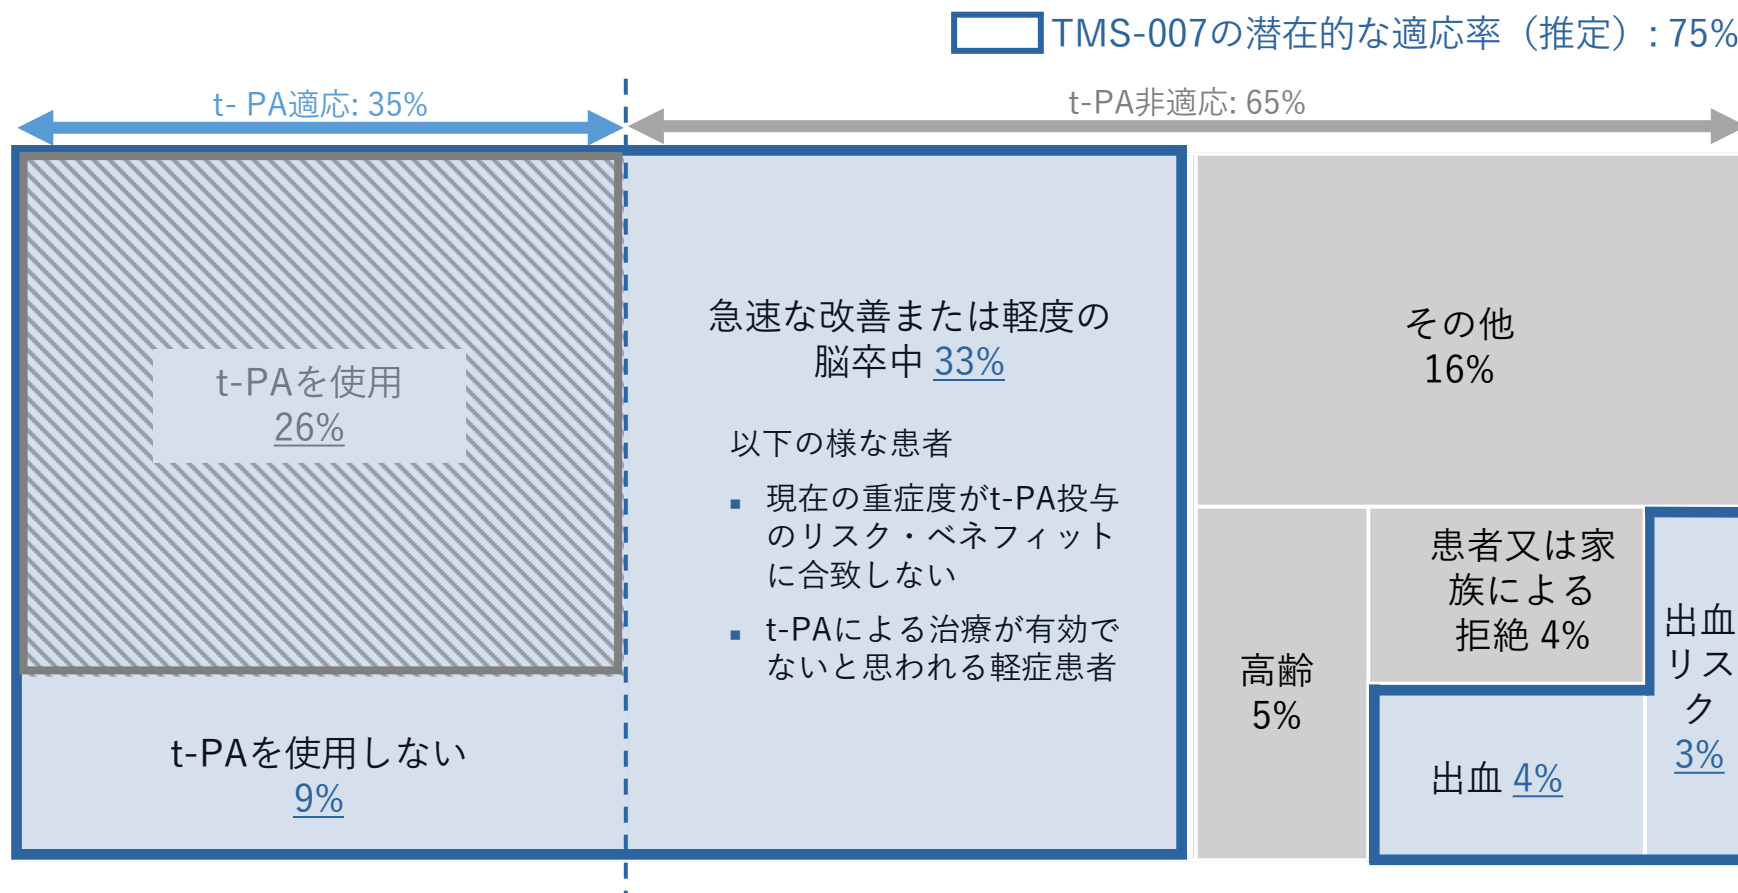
TMS-007の潜在的な適応率（推定）: 75%

t- PA適応: 35%

t-PA非適応: 65%

t-PAを使用
26%

t-PAを使用しない
9%

急速な改善または軽度の脳卒中 33%

以下の様な患者

- 現在の重症度がt-PA投与のリスク・ベネフィットに合致しない
- t-PAによる治療が有効でないと思われる軽症患者

その他
16%

高齢
5%

患者又は家族による拒絶 4%

出血 4%

出血リスク
3%